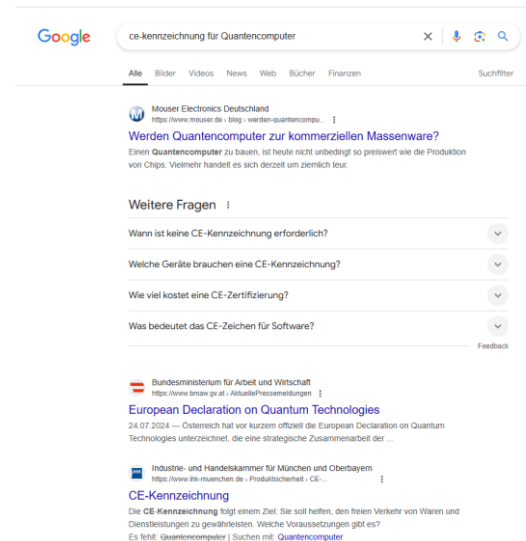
Google

ce-kennzeichnung für Quantencomputer

Alle Bilder Videos News Web Bücher Finanzen Suchfilter

Mouser Electronics Deutschland
https://www.mouser.de › blog › werden-quantencompu...

Werden Quantencomputer zur kommerziellen Massenware?

Einen Quantencomputer zu bauen, ist heute nicht unbedingt so preiswert wie die Produktion von Chips. Vielmehr handelt es sich derzeit um ziemlich teur.

Weitere Fragen

Wann ist keine CE-Kennzeichnung erforderlich?

Welche Geräte brauchen eine CE-Kennzeichnung?

Wie viel kostet eine CE-Zertifizierung?

Was bedeutet das CE-Zeichen für Software?

Feedback

Bundesministerium für Arbeit und Wirtschaft
https://www.bmaw.gv.at › AktuellePressemeldungen

European Declaration on Quantum Technologies

24.07.2024 — Österreich hat vor kurzem offiziell die European Declaration on Quantum Technologies unterzeichnet, die eine strategische Zusammenarbeit der ...

Industrie- und Handelskammer für München und Oberbayern
https://www.ihk-muenchen.de › Produktsicherheit › CE-...

CE-Kennzeichnung

Die CE-Kennzeichnung folgt einem Ziel: Sie soll helfen, den freien Verkehr von Waren und Dienstleistungen zu gewährleisten. Welche Voraussetzungen gibt es?

Es fehlt: Quantencomputer | Suchen mit: Quantencomputer